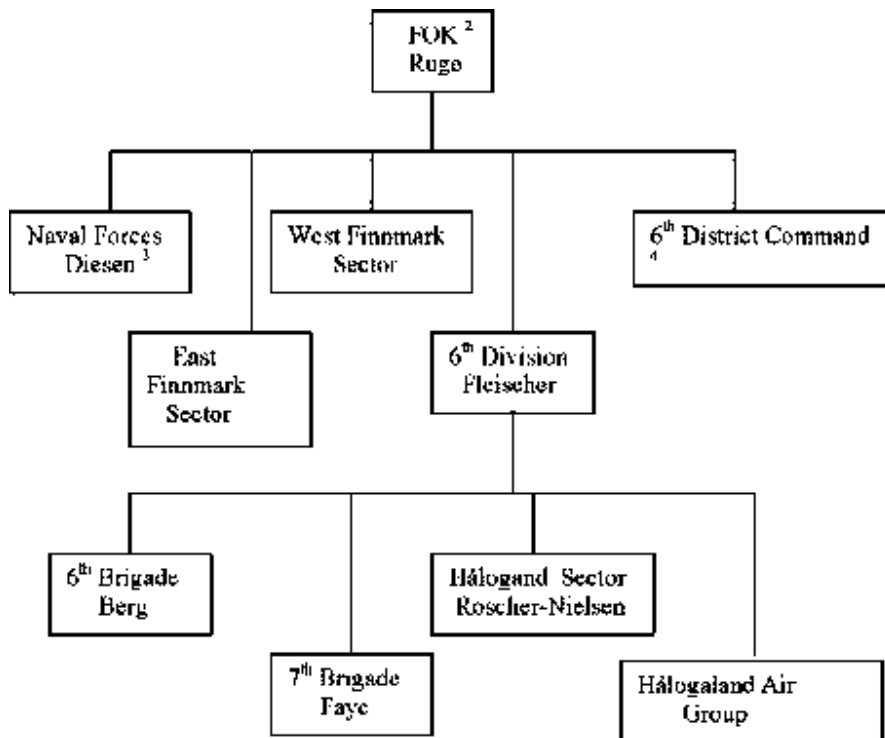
FOK $^{2}$
Ruge

Naval Forces
Diesen $^{3}$

West Finnmark
Sector

$6^{th}$ District Command
$^{4}$

East
Finnmark
Sector

$6^{th}$ Division
Fleischer

$6^{th}$ Brigade
Berg

Hålogand Sector
Roscher-Nielsen

$7^{th}$ Brigade
Faye

Hålogaland Air
Group